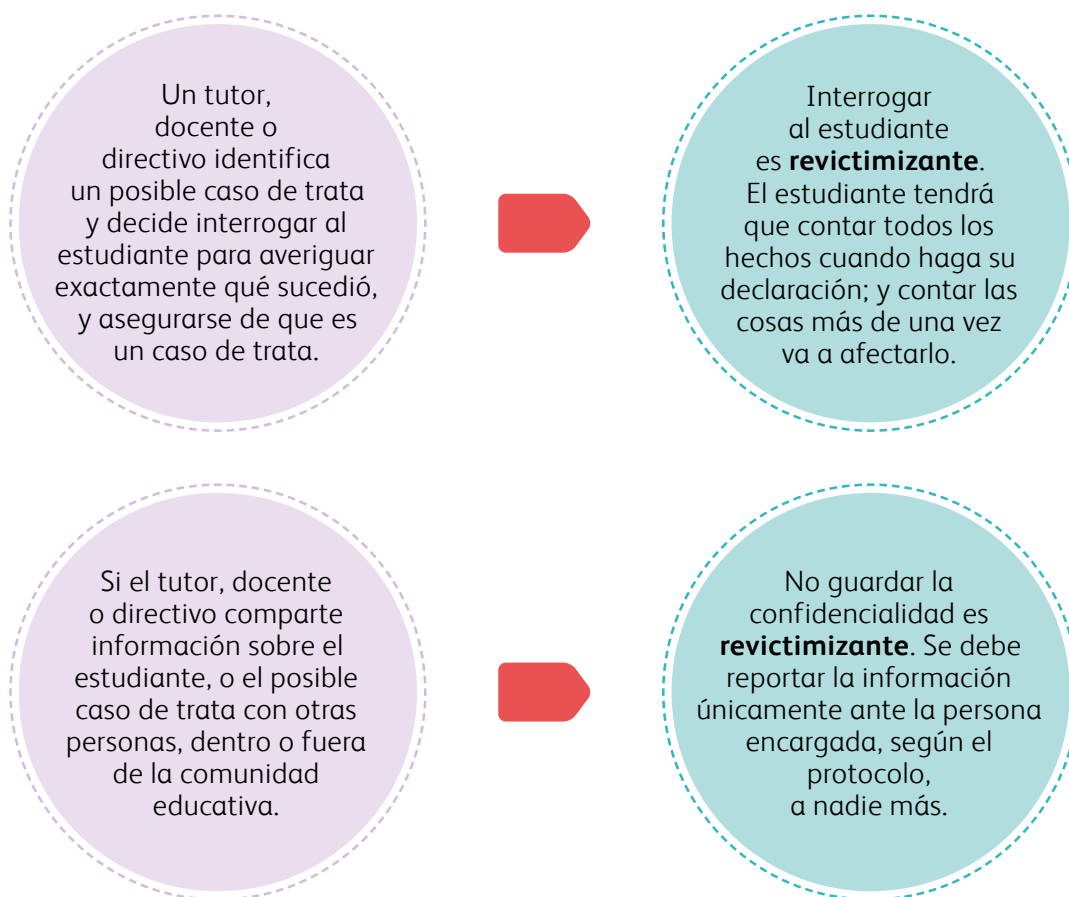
Un tutor, docente o directivo identifica un posible caso de trata y decide interrogar al estudiante para averiguar exactamente qué sucedió, y asegurarse de que es un caso de trata.

Interrogar al estudiante es **revictimizante**. El estudiante tendrá que contar todos los hechos cuando haga su declaración; y contar las cosas más de una vez va a afectarlo.

Si el tutor, docente o directivo comparte información sobre el estudiante, o el posible caso de trata con otras personas, dentro o fuera de la comunidad educativa.

No guardar la confidencialidad es **revictimizante**. Se debe reportar la información únicamente ante la persona encargada, según el protocolo, a nadie más.